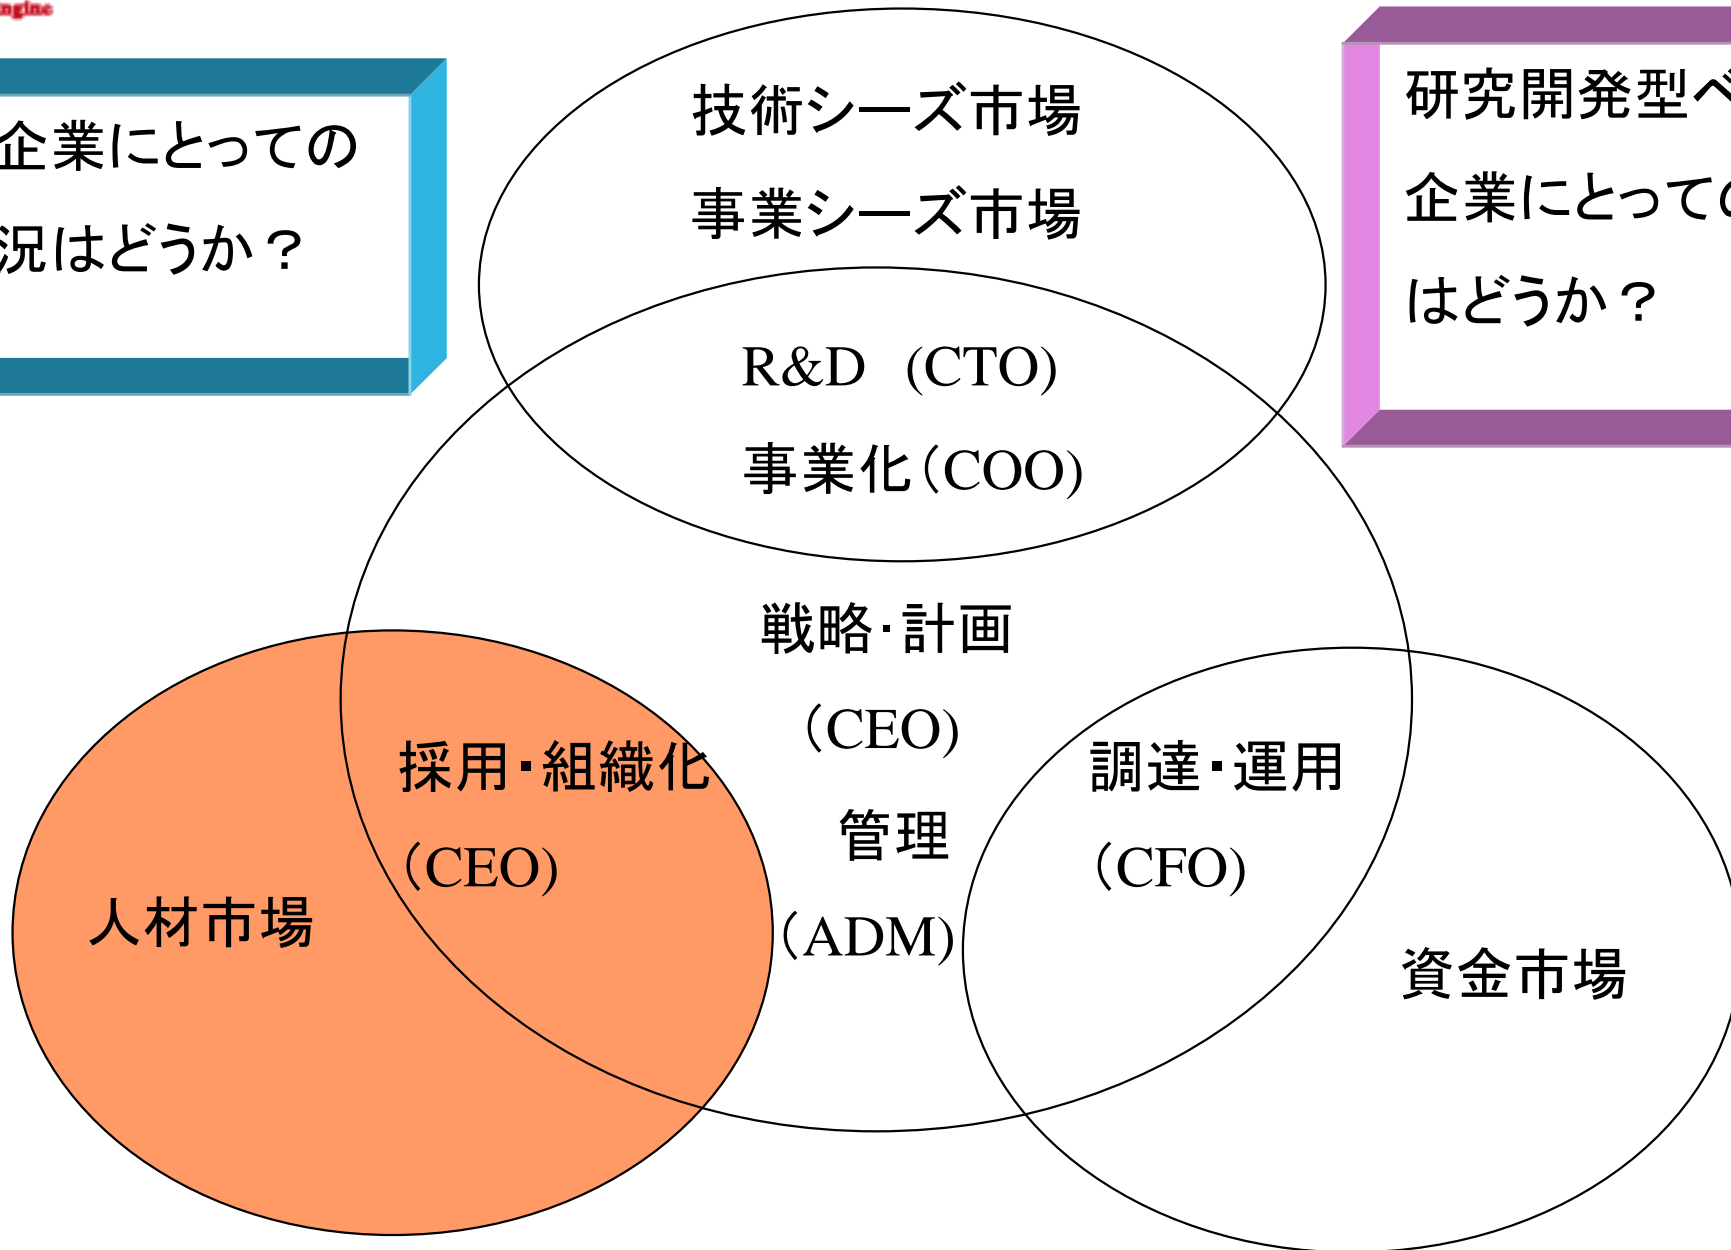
ngine

企業にとっての
況はどうか？

技術シーズ市場
事業シーズ市場

研究開発型ベ
企業にとっての
はどうか？

R&D (CTO)
事業化(COO)

戦略・計画
(CEO)
管理
(ADM)

採用・組織化
(CEO)

人材市場

調達・運用
(CFO)

資金市場